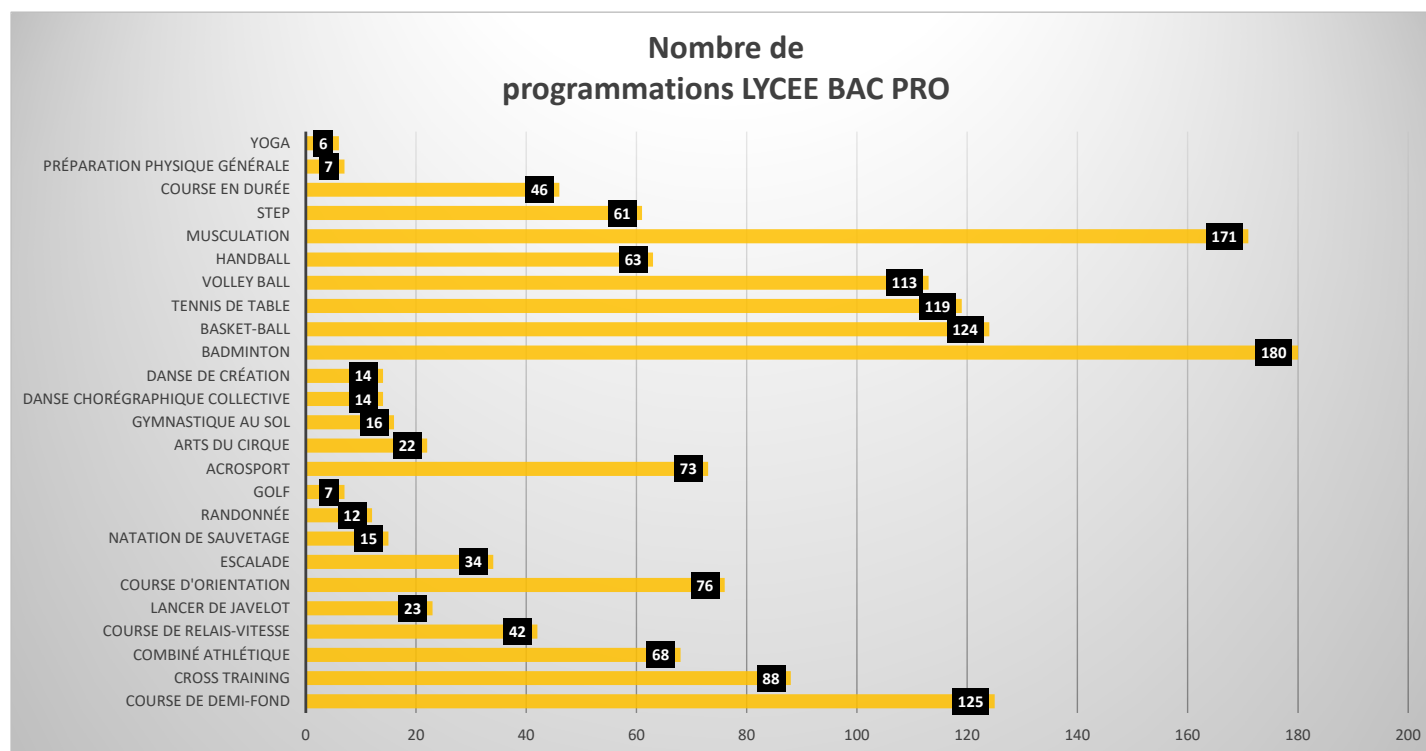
Nombre de
programmations LYCEE BAC PRO

| | |
|---|---|
| YOGA | 6 |
| PRÉPARATION PHYSIQUE GÉNÉRALE | 7 |
| COURSE EN DURÉE | 46 |
| STEP | 61 |
| MUSCULATION | 171 |
| HANDBALL | 63 |
| VOLLEY BALL | 113 |
| TENNIS DE TABLE | 119 |
| BASKET-BALL | 124 |
| BADMINTON | 180 |
| DANSE DE CRÉATION | 14 |
| DANSE CHORÉGRAPHIQUE COLLECTIVE | 14 |
| GYMNASTIQUE AU SOL | 16 |
| ARTS DU CIRQUE | 22 |
| ACROSPORT | 73 |
| GOLF | 7 |
| RANDONNÉE | 12 |
| NATATION DE SAUVETAGE | 15 |
| ESCALADE | 34 |
| COURSE D'ORIENTATION | 76 |
| LANCER DE JAVELOT | 23 |
| COURSE DE RELAIS-VITESSE | 42 |
| COMBINÉ ATHLÉTIQUE | 68 |
| CROSS TRAINING | 88 |
| COURSE DE DEMI-FOND | 125 |

0 20 40 60 80 100 120 140 160 180 200